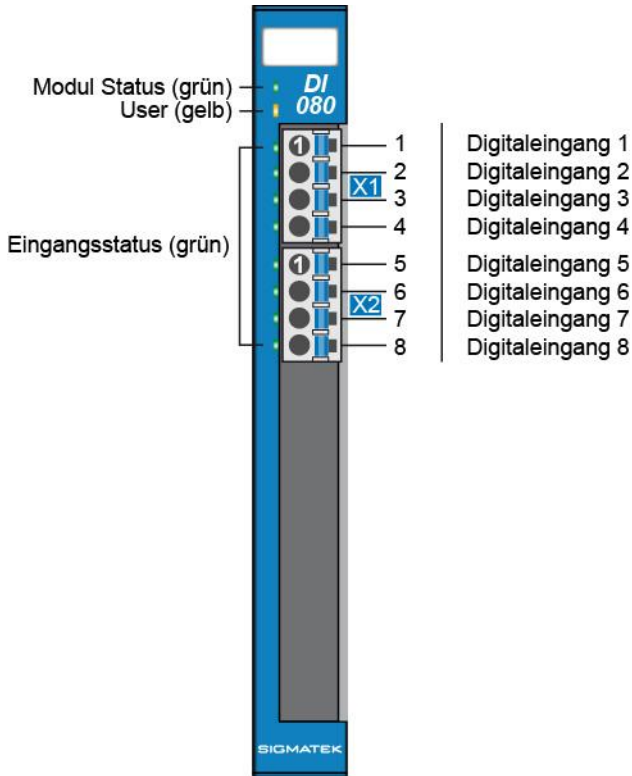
Modul Status (grün)
User (gelb)

DI
080

Eingangsstatus (grün)

1
X1
1 Digitaleingang 1
2 Digitaleingang 2
3 Digitaleingang 3
4 Digitaleingang 4

1
X2
5 Digitaleingang 5
6 Digitaleingang 6
7 Digitaleingang 7
8 Digitaleingang 8

SIGMATEK